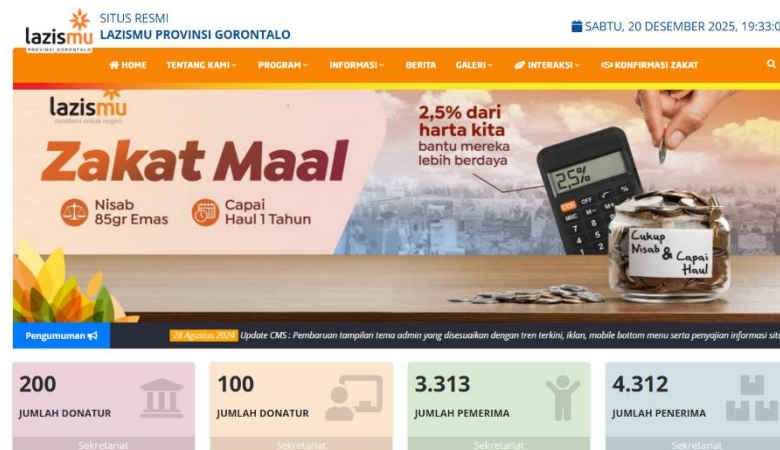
lazismu
PROVINSI GORONTALO

SITUS RESMI
LAZISMU PROVINSI GORONTALO

SABTU, 20 DESEMBER 2025, 19:33:0

HOME TENTANG KAMI PROGRAM INFORMASI BERITA GALERI INTERAKSI KONFIRMASI ZAKAT

lazismu
memberi untuk negeri

Zakat Maal

Nisab 85gr Emas

Capai Haul 1 Tahun

2,5% dari harta kita bantu mereka lebih berdaya

25%

Cukup Nisab & Capai Haul

Pengumuman

28 Agustus 2024 Update CMS : Pembaruan tampilan tema admin yang disesuaikan dengan tren terkini, iklan, mobile bottom menu serta penyajian informasi situ

200
JUMLAH DONATUR
Sekretariat

100
JUMLAH DONATUR
Sekretariat

3.313
JUMLAH PEMERIMA
Sekretariat

4.312
JUMLAH PENERIMA
Sekretariat